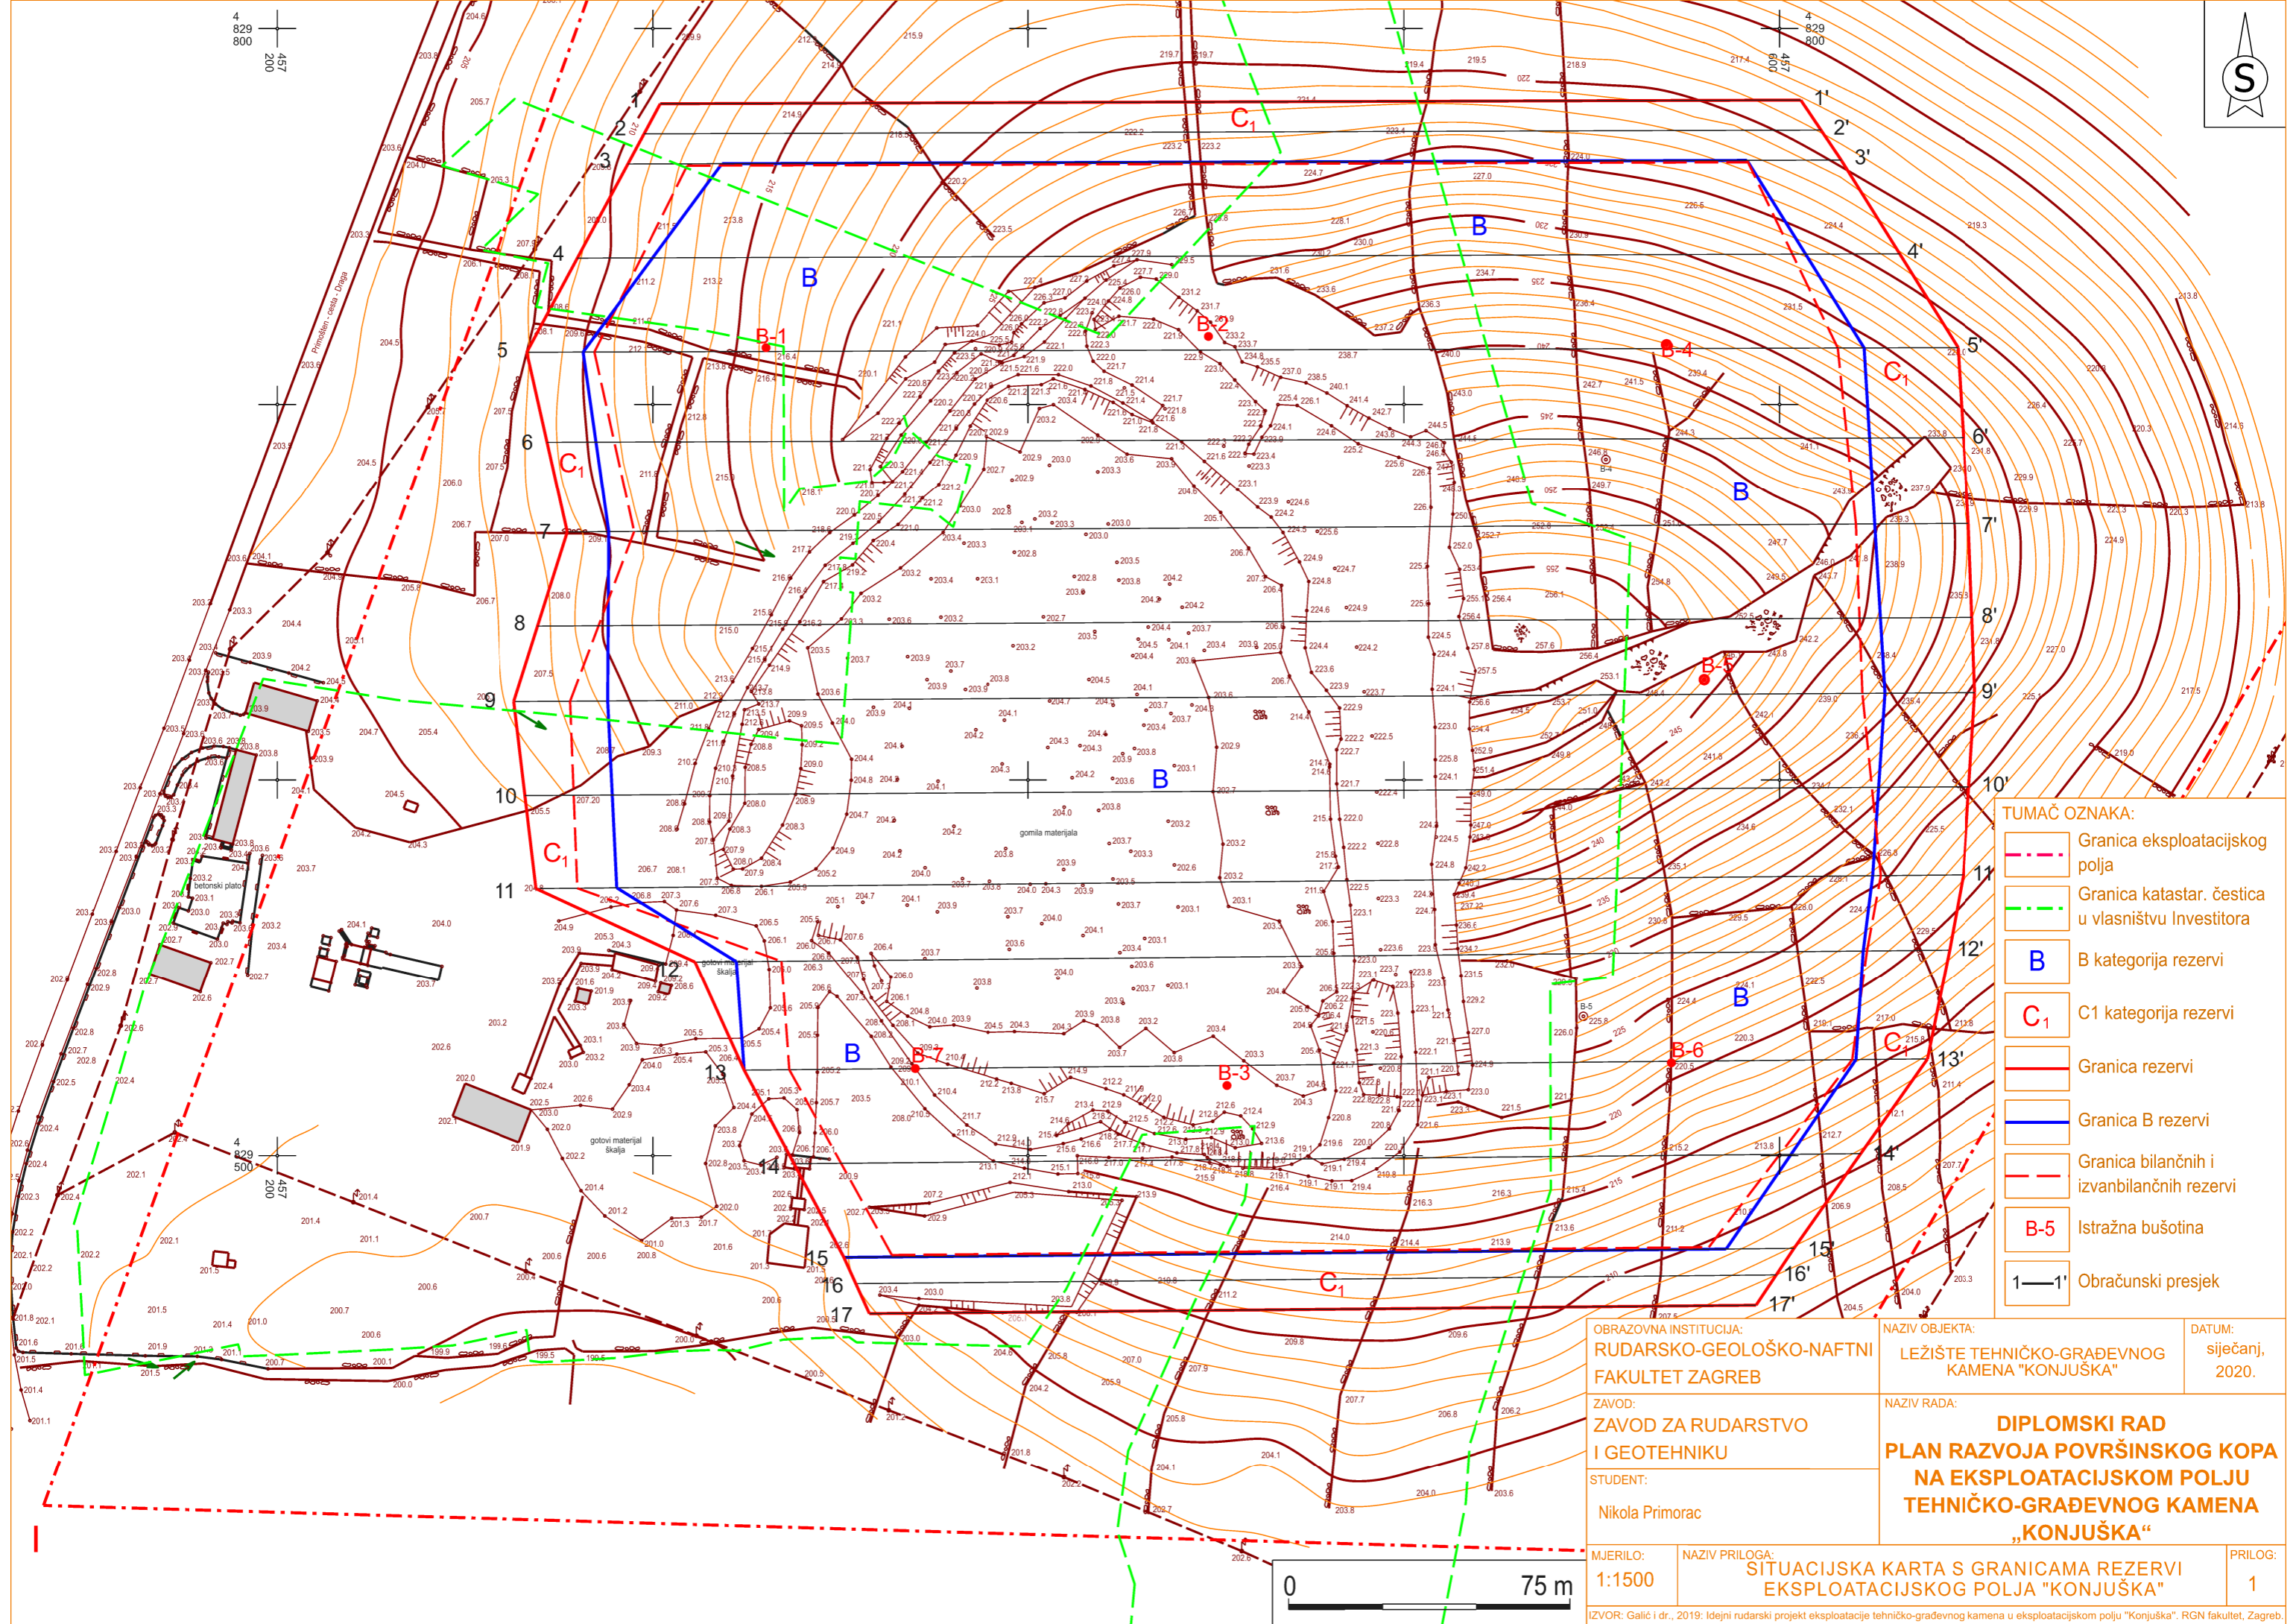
S

TUMAČ OZNAKA:

Granica eksploatacijskog polja

Granica katastar. čestica u vlasništvu Investitora

B — B kategorija rezervi

$C_1$ — C1 kategorija rezervi

Granica rezervi

Granica B rezervi

Granica bilančnih i izvanbilančnih rezervi

B-5 — Istražna bušotina

1——1' Obračunski presjek

B-1
B-2
B-3
B-4
B-5
B-6
B-7

B
$C_1$

1 1'
2 2'
3 3'
4 4'
5 5'
6 6'
7 7'
8 8'
9 9'
10 10'
11 11'
12 12'
13 13'
14 14'
15 15'
16 16'
17 17'

4 829 800
457 200
457 600
4 829 500

betonski plato
gotovi materijal škalja
gomila materijala
Primošten - cesta Draga

0 75 m

| OBRAZOVNA INSTITUCIJA: RUDARSKO-GEOLOŠKO-NAFTNI FAKULTET ZAGREB | NAZIV OBJEKTA: LEŽIŠTE TEHNIČKO-GRAĐEVNOG KAMENA "KONJUŠKA" | DATUM: siječanj, 2020. |
|---|---|---|
| ZAVOD: ZAVOD ZA RUDARSTVO I GEOTEHNIKU | NAZIV RADA: DIPLOMSKI RAD PLAN RAZVOJA POVRŠINSKOG KOPA NA EKSPLOATACIJSKOM POLJU TEHNIČKO-GRAĐEVNOG KAMENA „KONJUŠKA“ | |
| STUDENT: Nikola Primorac | | |
| MJERILO: 1:1500 | NAZIV PRILOGA: SITUACIJSKA KARTA S GRANICAMA REZERVI EKSPLOATACIJSKOG POLJA "KONJUŠKA" | PRILOG: 1 |

IZVOR: Galić i dr., 2019: Idejni rudarski projekt eksploatacije tehničko-građevnog kamena u eksploatacijskom polju "Konjuška". RGN fakultet, Zagreb.